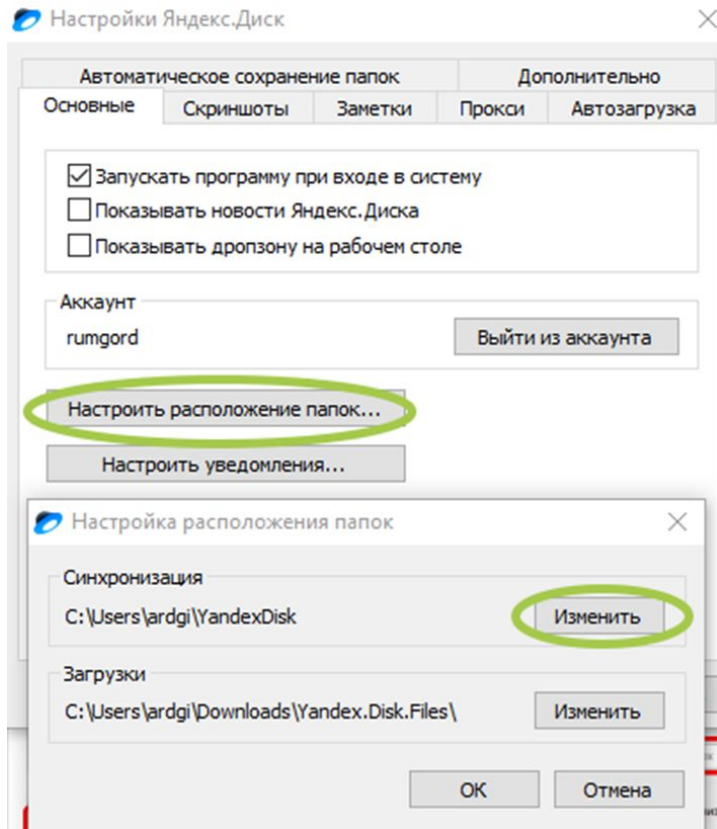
Настройки Яндекс.Диск

Автоматическое сохранение папок
Дополнительно
Основные
Скриншоты
Заметки
Прокси
Автозагрузка

Запускать программу при входе в систему
Показывать новости Яндекс.Диска
Показывать дропзону на рабочем столе

Аккаунт
rumgord
Выйти из аккаунта

Настроить расположение папок...
Настроить уведомления...

Настройка расположения папок

Синхронизация
C:\Users\ardgi\YandexDisk
Изменить

Загрузки
C:\Users\ardgi\Downloads\Yandex.Disk.Files\
Изменить

OK
Отмена